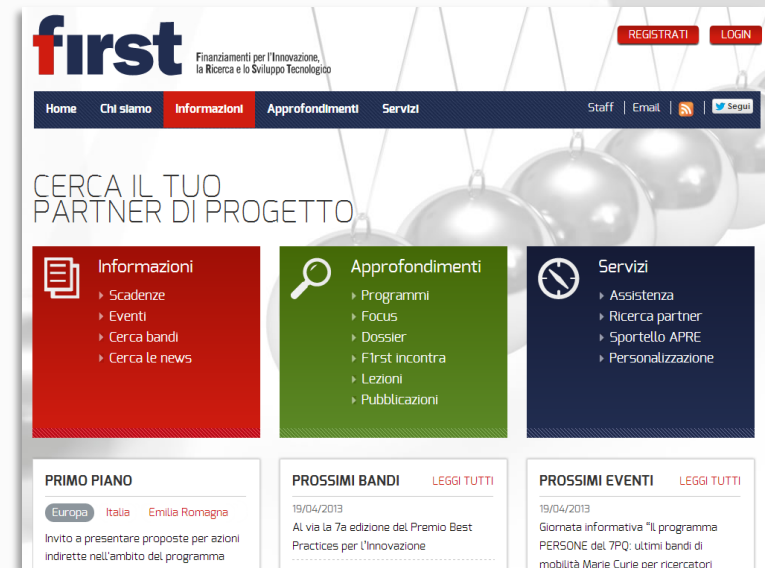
f1rst

Finanziamenti per l'Innovazione, la Ricerca e lo Sviluppo Tecnologico

REGISTRATI
LOGIN

Home
Chi siamo
Informazioni
Approfondimenti
Servizi

Staff | Email | Segui

CERCA IL TUO PARTNER DI PROGETTO

Informazioni
Scadenze
Eventi
Cerca bandi
Cerca le news

Approfondimenti
Programmi
Focus
Dossier
F1rst incontra
Lezioni
Pubblicazioni

Servizi
Assistenza
Ricerca partner
Sportello APRE
Personalizzazione

PRIMO PIANO
Europa Italia Emilia Romagna
Invito a presentare proposte per azioni indirette nell'ambito del programma

PROSSIMI BANDI
LEGGI TUTTI
19/04/2013
Al via la 7a edizione del Premio Best Practices per l'Innovazione

PROSSIMI EVENTI
LEGGI TUTTI
19/04/2013
Giornata informativa "Il programma PERSONE del 7PQ: ultimi bandi di mobilità Marie Curie per ricercatori